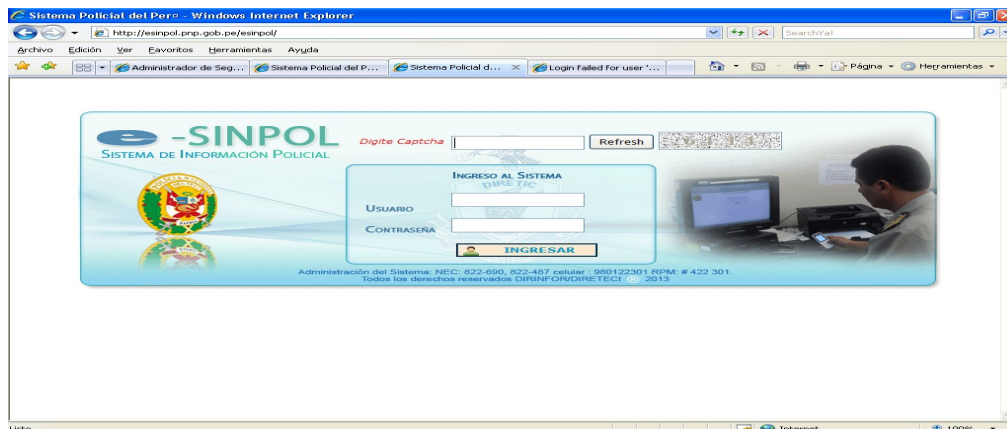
Sistema Policial del Perú - Windows Internet Explorer

http://esinpol.pnp.gob.pe/esinpol/

SearchYa!

Archivo Edición Ver Favoritos Herramientas Ayuda

Administrador de Seg... Sistema Policial del P... Sistema Policial d... Login failed for user '...

Página Herramientas

-SINPOL
SISTEMA DE INFORMACIÓN POLICIAL

Digite Captcha Refresh

INGRESO AL SISTEMA

USUARIO

CONTRASEÑA

INGRESAR

Administración del Sistema: NEC: 822-690, 822-487 celular : 980122301 RPM: # 422 301.
Todos los derechos reservados DIRINFOR/DIRETECI © 2013

Listo

Internet

100%